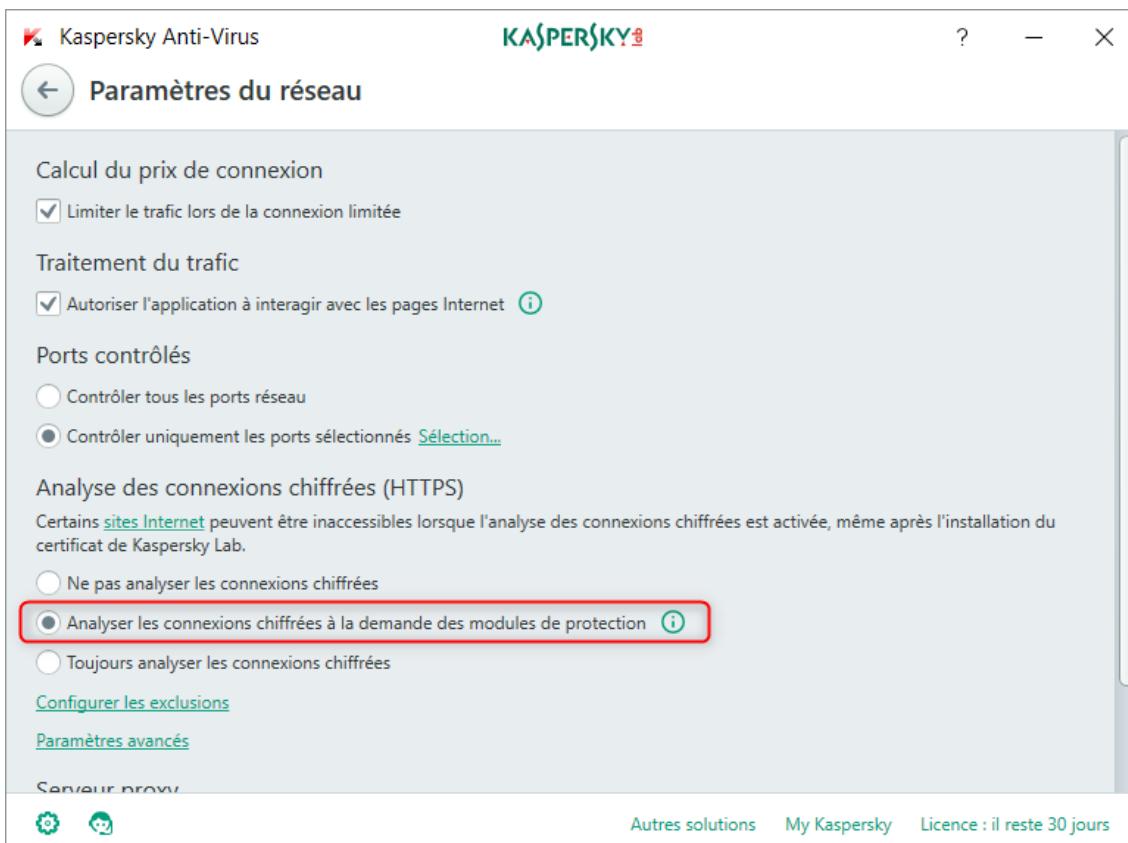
Kaspersky Anti-Virus
KASPERSKY lab
?

Paramètres du réseau

Calcul du prix de connexion
Limiter le trafic lors de la connexion limitée

Traitement du trafic
Autoriser l'application à interagir avec les pages Internet

Ports contrôlés
Contrôler tous les ports réseau
Contrôler uniquement les ports sélectionnés Sélection...

Analyse des connexions chiffrées (HTTPS)
Certains sites Internet peuvent être inaccessibles lorsque l'analyse des connexions chiffrées est activée, même après l'installation du certificat de Kaspersky Lab.
Ne pas analyser les connexions chiffrées
Analyser les connexions chiffrées à la demande des modules de protection
Toujours analyser les connexions chiffrées
Configurer les exclusions
Paramètres avancés

Serveur proxy

Autres solutions My Kaspersky Licence : il reste 30 jours